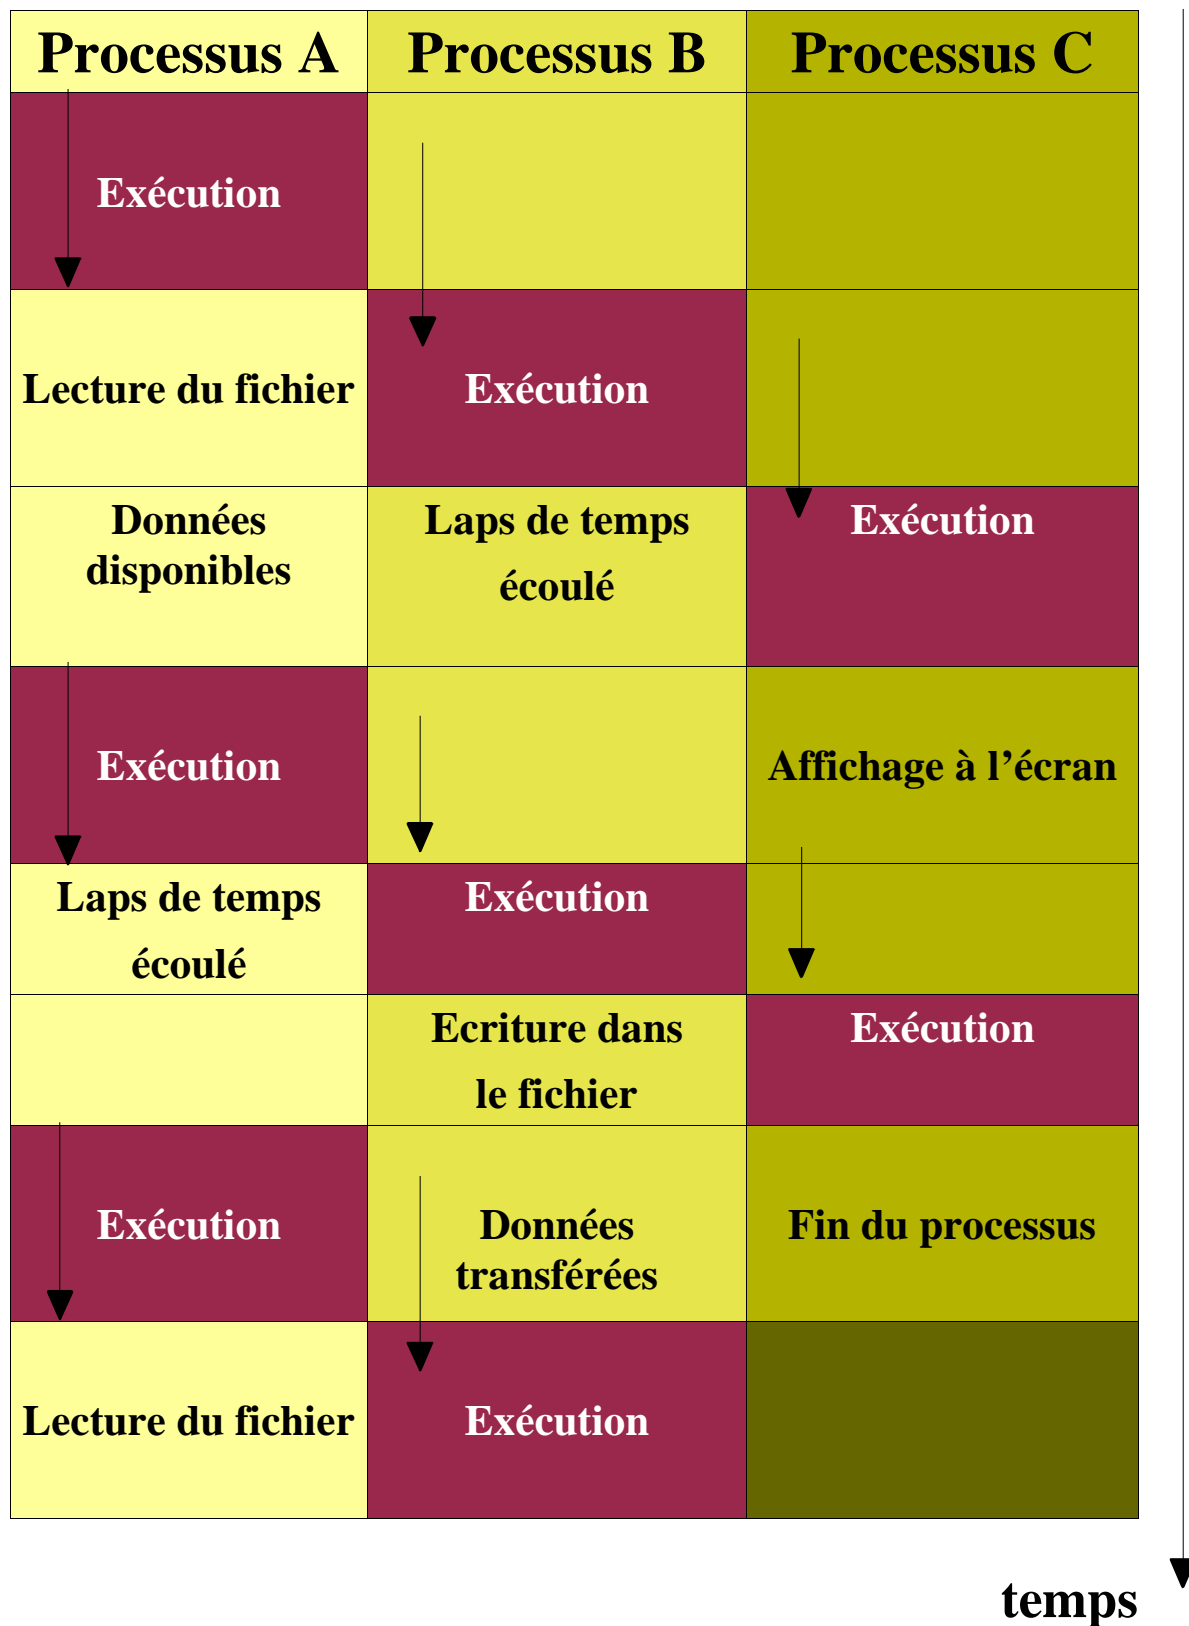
| Processus A | Processus B | Processus C |
|---|---|---|
| Exécution | | |
| Lecture du fichier | Exécution | |
| Données disponibles | Laps de temps écoulé | Exécution |
| Exécution | | Affichage à l’écran |
| Laps de temps écoulé | Exécution | |
| | Ecriture dans le fichier | Exécution |
| Exécution | Données transférées | Fin du processus |
| Lecture du fichier | Exécution | |

temps